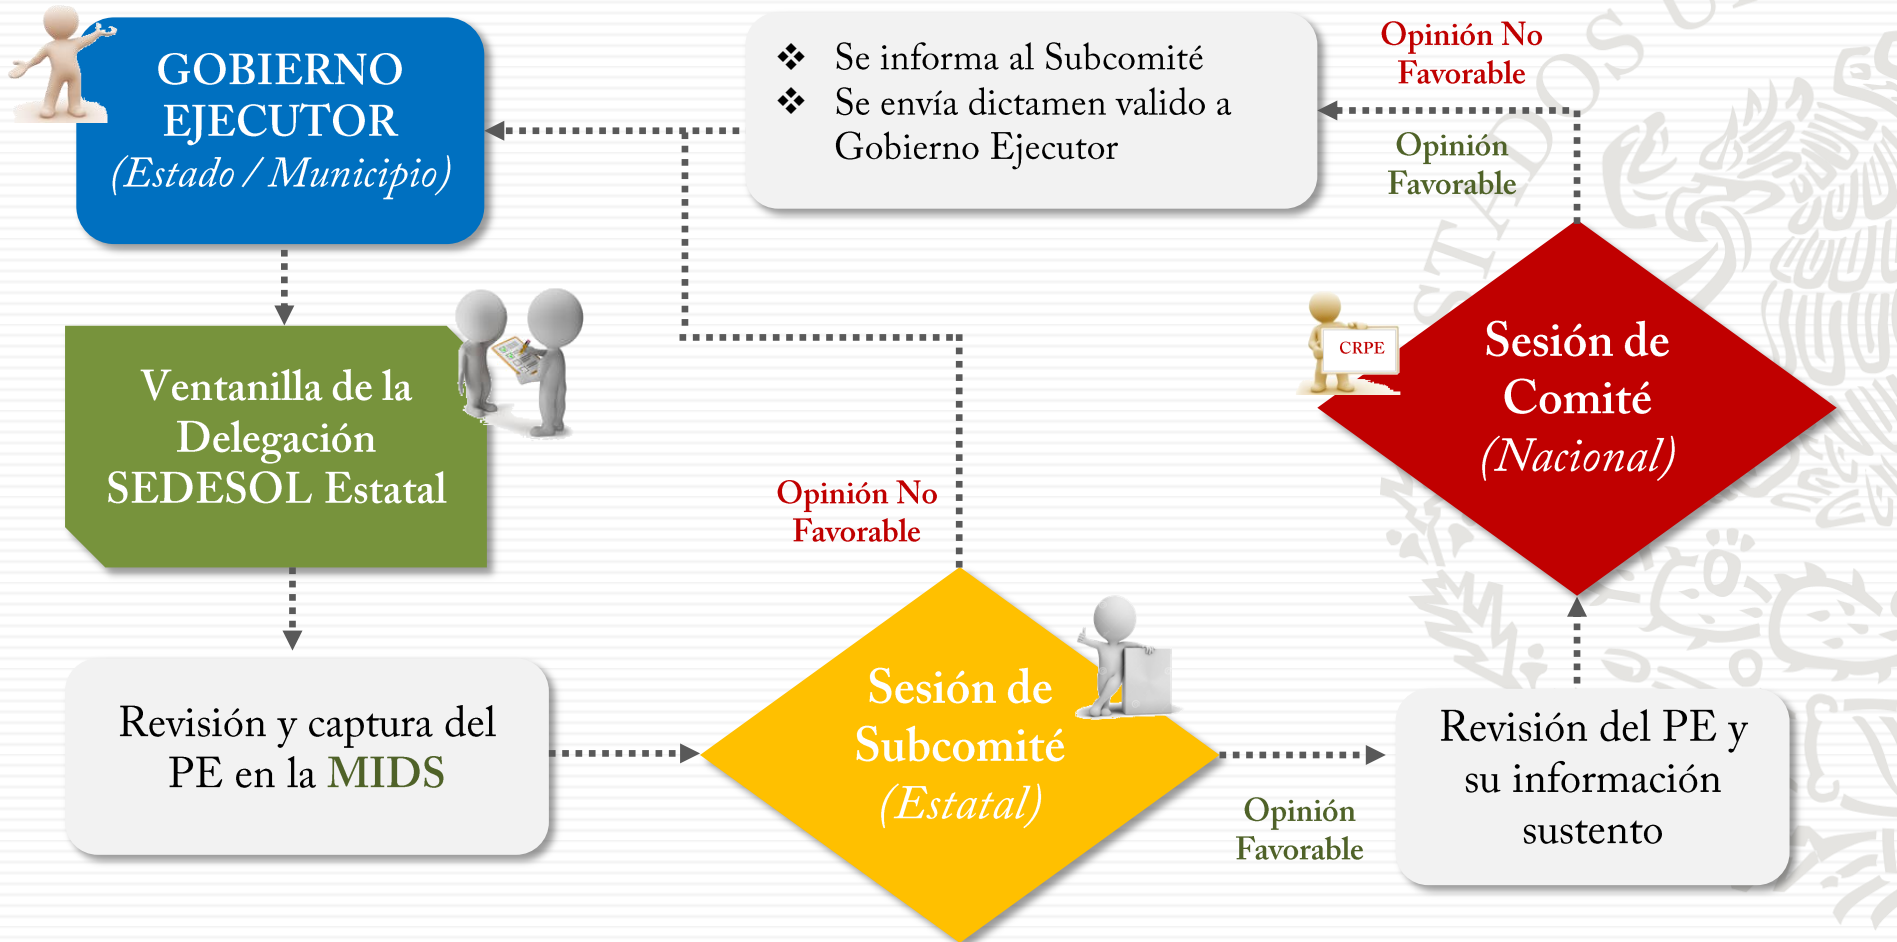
GOBIERNO EJECUTOR
(Estado / Municipio)

❖ Se informa al Subcomité
❖ Se envía dictamen valido a Gobierno Ejecutor

Opinión No Favorable

Opinión Favorable

Ventanilla de la Delegación SEDESOL Estatal

CRPE

Sesión de Comité
(Nacional)

Opinión No Favorable

Revisión y captura del PE en la MIDS

Sesión de Subcomité
(Estatal)

Opinión Favorable

Revisión del PE y su información sustento